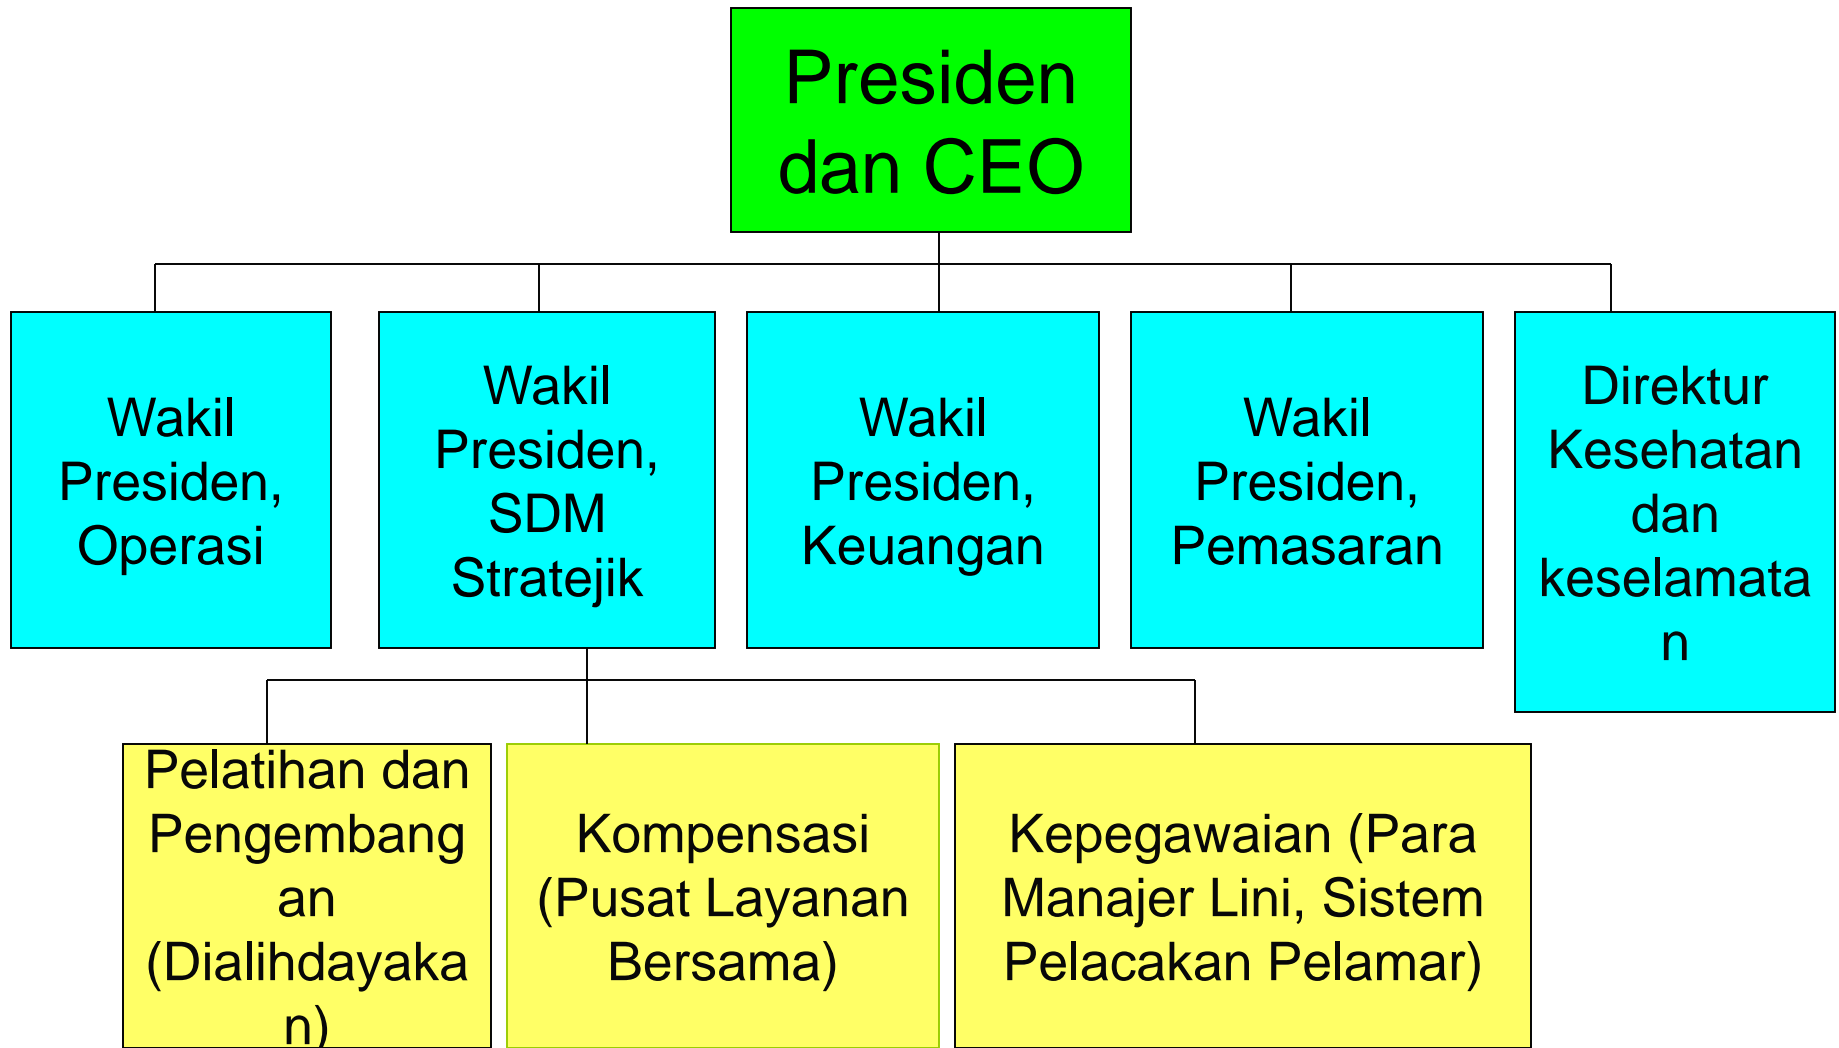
Presiden dan CEO

Wakil Presiden, Operasi

Wakil Presiden, SDM Stratejik

Wakil Presiden, Keuangan

Wakil Presiden, Pemasaran

Direktur Kesehatan dan keselamatan

Pelatihan dan Pengembangan (Dialihdayakan)

Kompensasi (Pusat Layanan Bersama)

Kepegawaian (Para Manajer Lini, Sistem Pelacakan Pelamar)